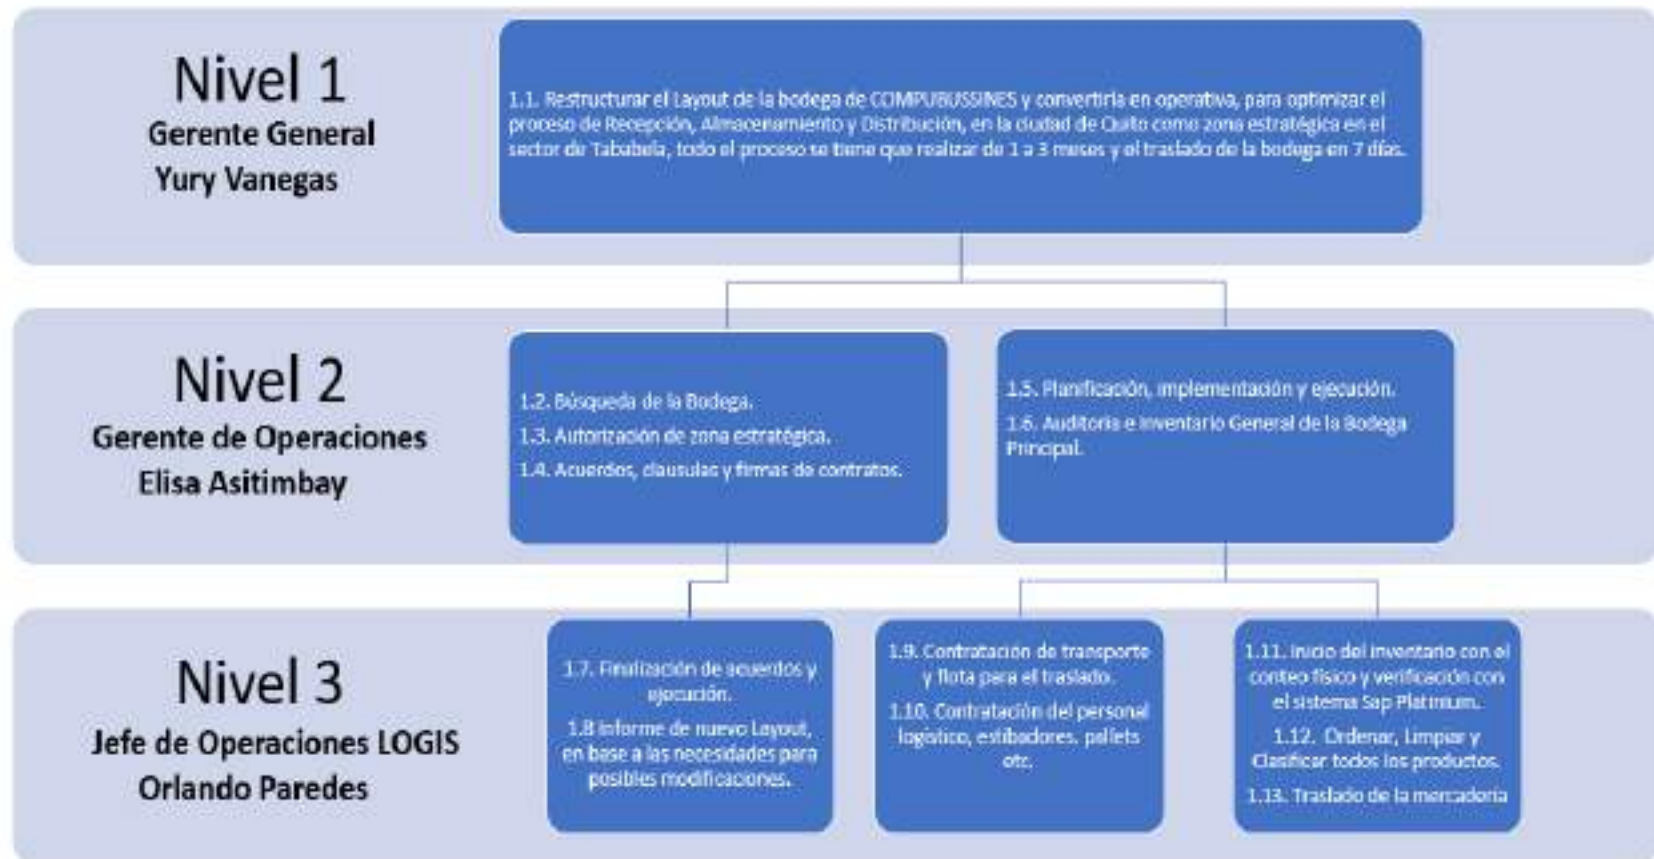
Nivel 1
Gerente General
Yury Vanegas

1.1. Restructurar el Layout de la bodega de COMPUBUSSINES y convertirla en operativa, para optimizar el proceso de Recepción, Almacenamiento y Distribución, en la ciudad de Quito como zona estratégica en el sector de Tababela, todo el proceso se tiene que realizar de 1 a 3 meses y el traslado de la bodega en 7 días.

Nivel 2
Gerente de Operaciones
Elisa Asitimbay

1.2. Búsqueda de la Bodega.
1.3. Autorización de zona estratégica.
1.4. Acuerdos, clausulas y firmas de contratos.

1.5. Planificación, implementación y ejecución.
1.6. Auditoria e inventario General de la Bodega Principal.

Nivel 3
Jefe de Operaciones LOGIS
Orlando Paredes

1.7. Finalización de acuerdos y ejecución.
1.8 informe de nuevo Layout, en base a las necesidades para posibles modificaciones.

1.9. Contratación de transporte y flota para el traslado.
1.10. Contratación del personal logístico, estibadores. pallets etc.

1.11. Inicio del inventario con el conteo físico y verificación con el sistema Sap Platinum.
1.12. Ordenar, Limpiar y Clasificar todos los productos.
1.13. Traslado de la mercadería